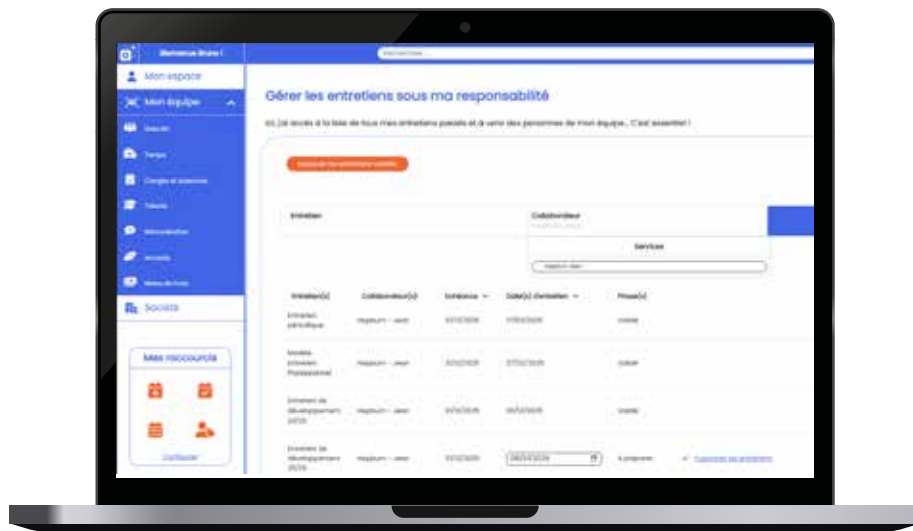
Bienvenue Bruno !

Mon espace

Mon équipe

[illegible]

Temps

Congés et absences

Talents

Rémunération

Accueils

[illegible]

Société

Mes raccourcis

Configurer

Gérer les entretiens sous ma responsabilité

Ici, j'ai accès à la liste de tous mes entretiens passés et à venir des personnes de mon équipe.. C'est essentiel !

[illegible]

Entretien

Collaborateur

Services

| Entretien(s) | Collaborateur(s) | Échéance | Date(s) d'entretien | Phase(s) |
|---|---|---|---|---|
| Entretien périodique | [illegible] | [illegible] | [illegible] | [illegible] |
| Entretien professionnel | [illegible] | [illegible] | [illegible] | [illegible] |
| Entretien de développement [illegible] | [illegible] | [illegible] | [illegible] | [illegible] |
| Entretien de développement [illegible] | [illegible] | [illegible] | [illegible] | À préparer |